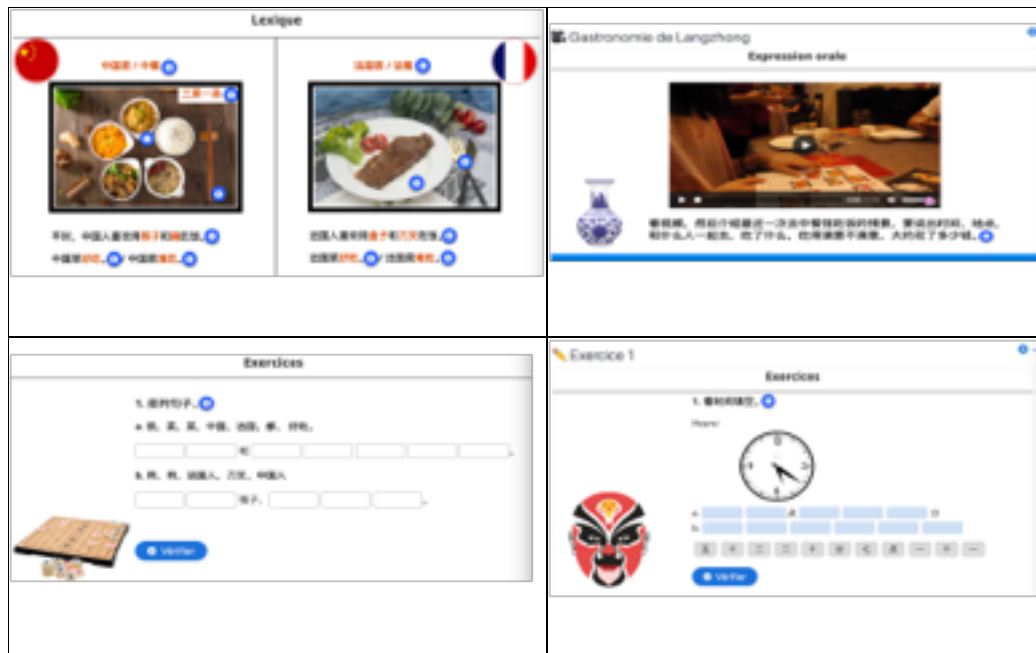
Lexique

中国菜 / 中餐

二菜一汤

平时，中国人喜欢用筷子和碗吃饭。

中国菜好吃。中国菜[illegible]

法国菜 / 法餐

法国人喜欢用叉子和刀叉吃饭。

法国菜好吃。法国菜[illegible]

Gastronomie de Langzhong

Expression orale

看视频，然后介绍最近一次去中餐馆吃饭的情景。要说出时间、地点、和什么人一起去、吃了什么、吃得满意不满意、大约花了多少钱。

Exercices

1. 组句子。

a. 我、喜欢、菜、中国、法国、最、好吃。

和

b. 用、用、法国人、刀叉、中国人

筷子，

Vérifier

Exercice 1

Exercices

1. 看时间填空。

Heure:

a. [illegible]

b.

五 十 二 三 十 四 七 点 一 十 一

Vérifier